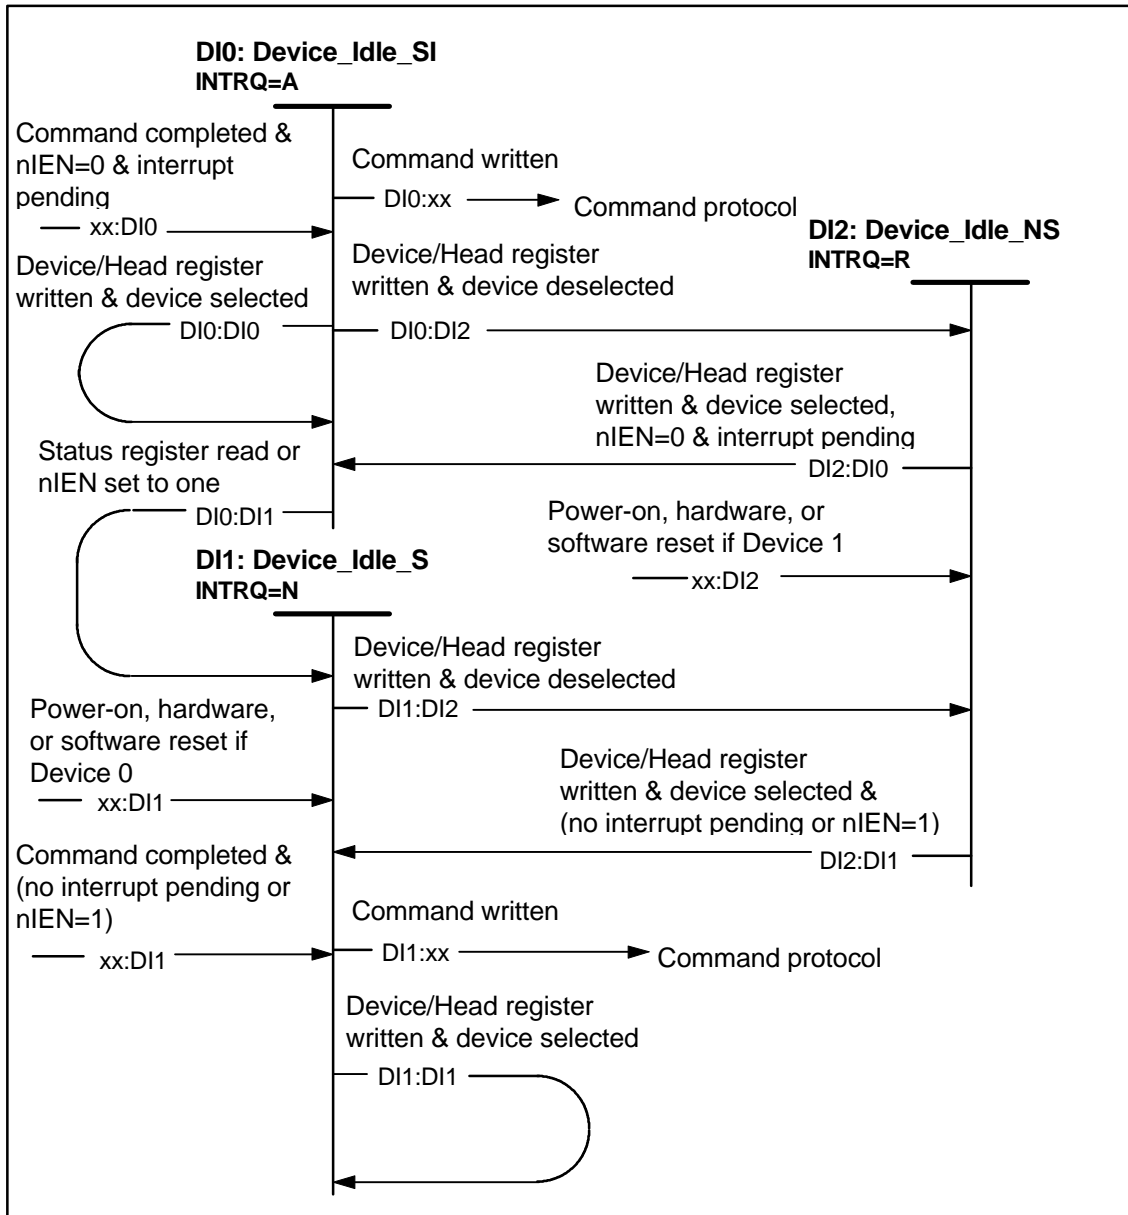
**DI0: Device_Idle_SI**
**INTRQ=A**

Command completed & nIEN=0 & interrupt pending

xx:DI0

Command written

DI0:xx

Command protocol

Device/Head register written & device selected

DI0:DI0

Device/Head register written & device deselected

DI0:DI2

**DI2: Device_Idle_NS**
**INTRQ=R**

Device/Head register written & device selected, nIEN=0 & interrupt pending

DI2:DI0

Status register read or nIEN set to one

DI0:DI1

Power-on, hardware, or software reset if Device 1

xx:DI2

**DI1: Device_Idle_S**
**INTRQ=N**

Device/Head register written & device deselected

DI1:DI2

Power-on, hardware, or software reset if Device 0

xx:DI1

Device/Head register written & device selected & (no interrupt pending or nIEN=1)

DI2:DI1

Command completed & (no interrupt pending or nIEN=1)

xx:DI1

Command written

DI1:xx

Command protocol

Device/Head register written & device selected

DI1:DI1